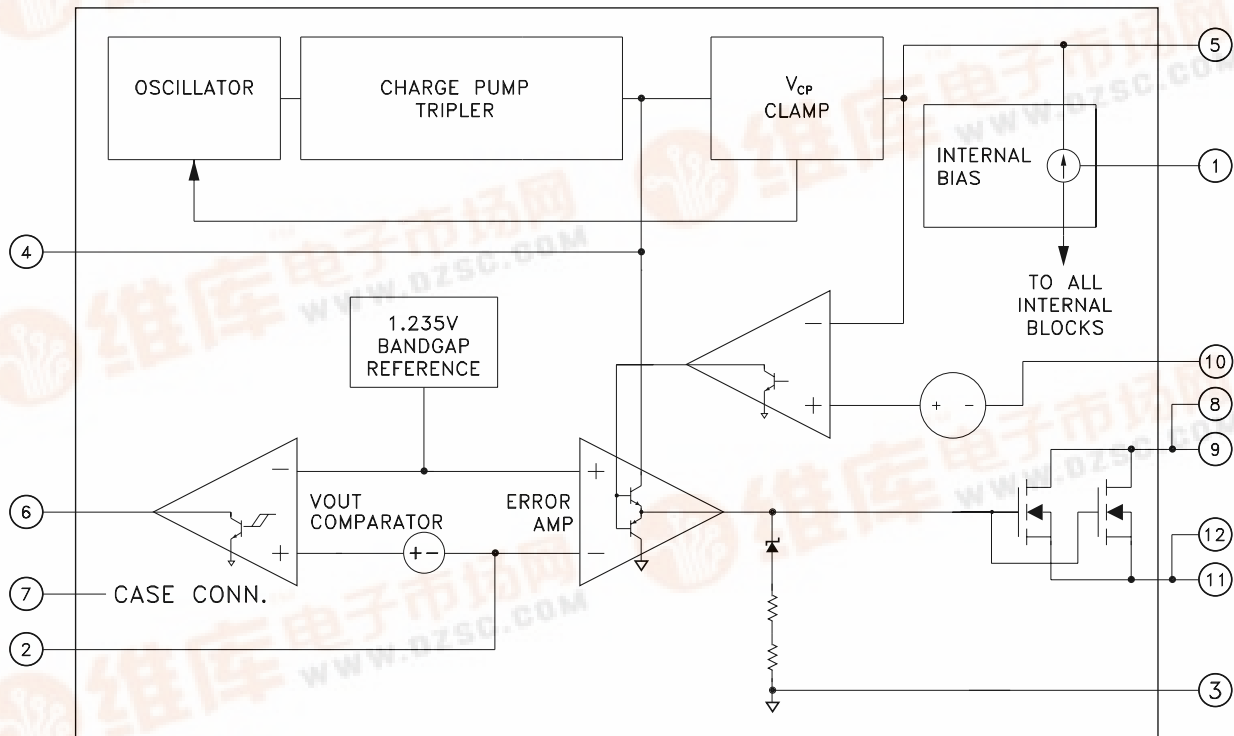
OSCILLATOR

CHARGE PUMP TRIPLER

$V_{CP}$ CLAMP

5

INTERNAL BIAS

1

4

TO ALL INTERNAL BLOCKS

1.235V BANDGAP REFERENCE

10

8

9

6

VOUT COMPARATOR

ERROR AMP

12

11

7

CASE CONN.

2

3

维库电子市场网 www.dzsc.com

维库电子市场网 www.dzsc.com

维库电子市场网 www.dzsc.com

维库电子市场网 www.dzsc.com